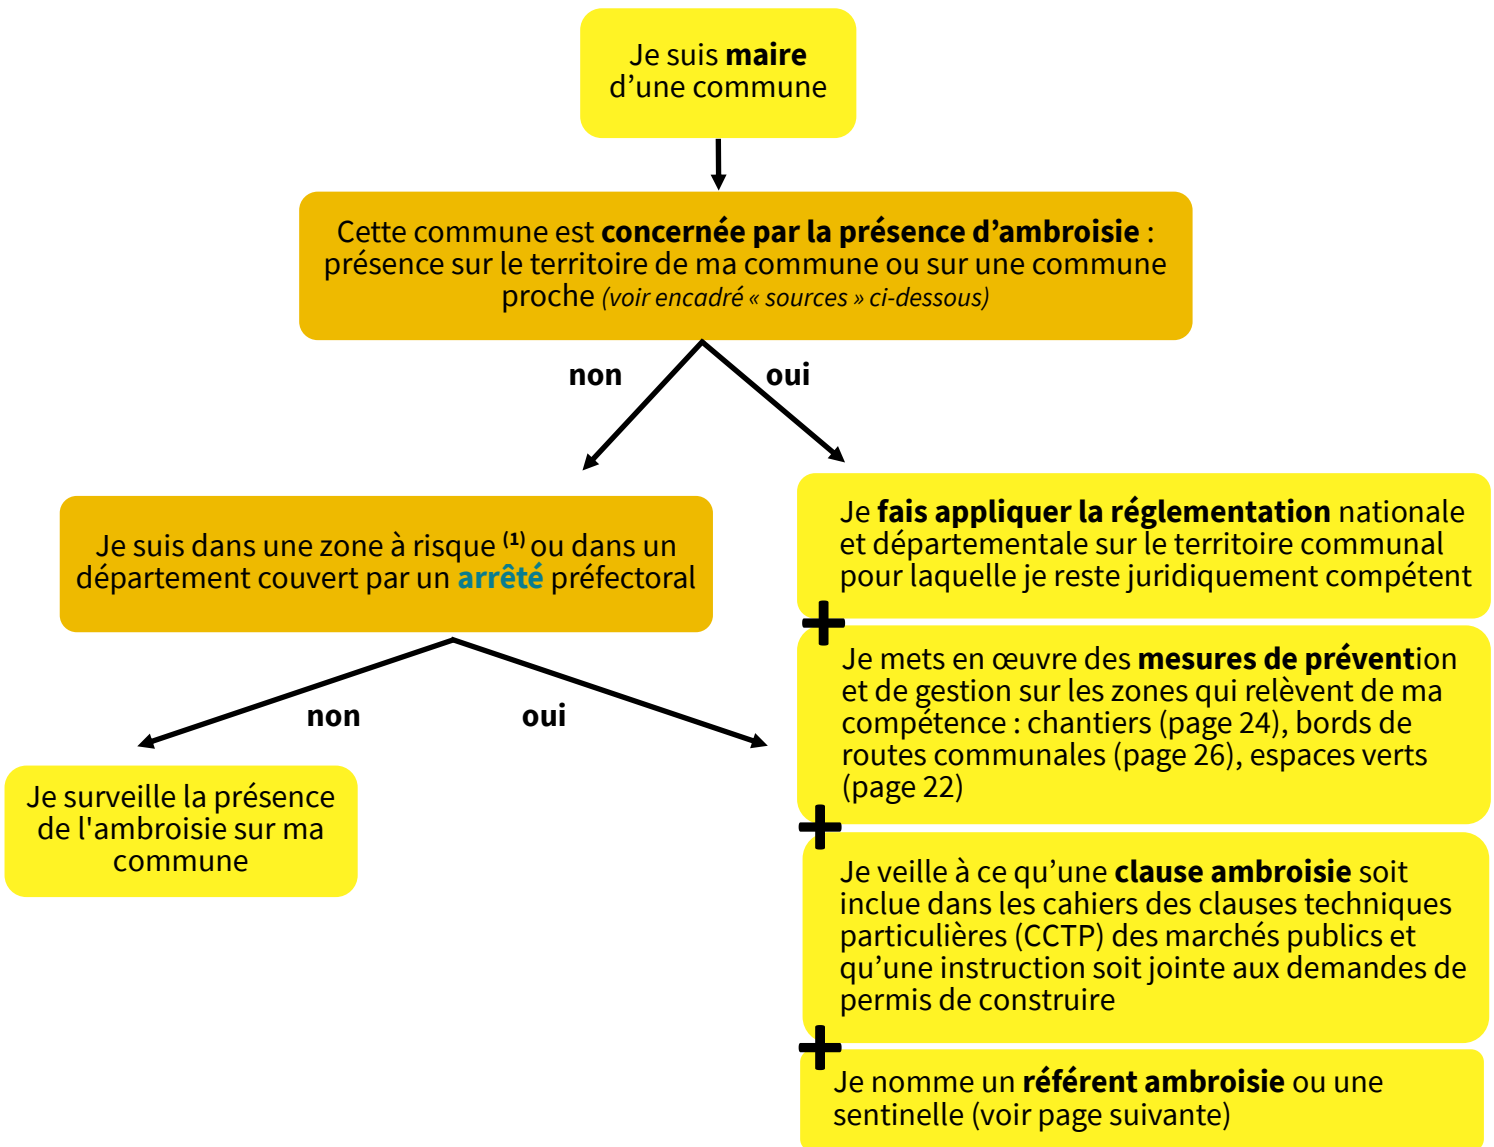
Je suis maire d’une commune

Cette commune est concernée par la présence d’ambroisie : présence sur le territoire de ma commune ou sur une commune proche (voir encadré « sources » ci-dessous)

non

oui

Je suis dans une zone à risque $^{(1)}$ ou dans un département couvert par un arrêté préfectoral

non

oui

Je surveille la présence de l'ambroisie sur ma commune

Je fais appliquer la réglementation nationale et départementale sur le territoire communal pour laquelle je reste juridiquement compétent

+

Je mets en œuvre des mesures de prévention et de gestion sur les zones qui relèvent de ma compétence : chantiers (page 24), bords de routes communales (page 26), espaces verts (page 22)

+

Je veille à ce qu’une clause ambroisie soit inclue dans les cahiers des clauses techniques particulières (CCTP) des marchés publics et qu’une instruction soit jointe aux demandes de permis de construire

+

Je nomme un référent ambroisie ou une sentinelle (voir page suivante)